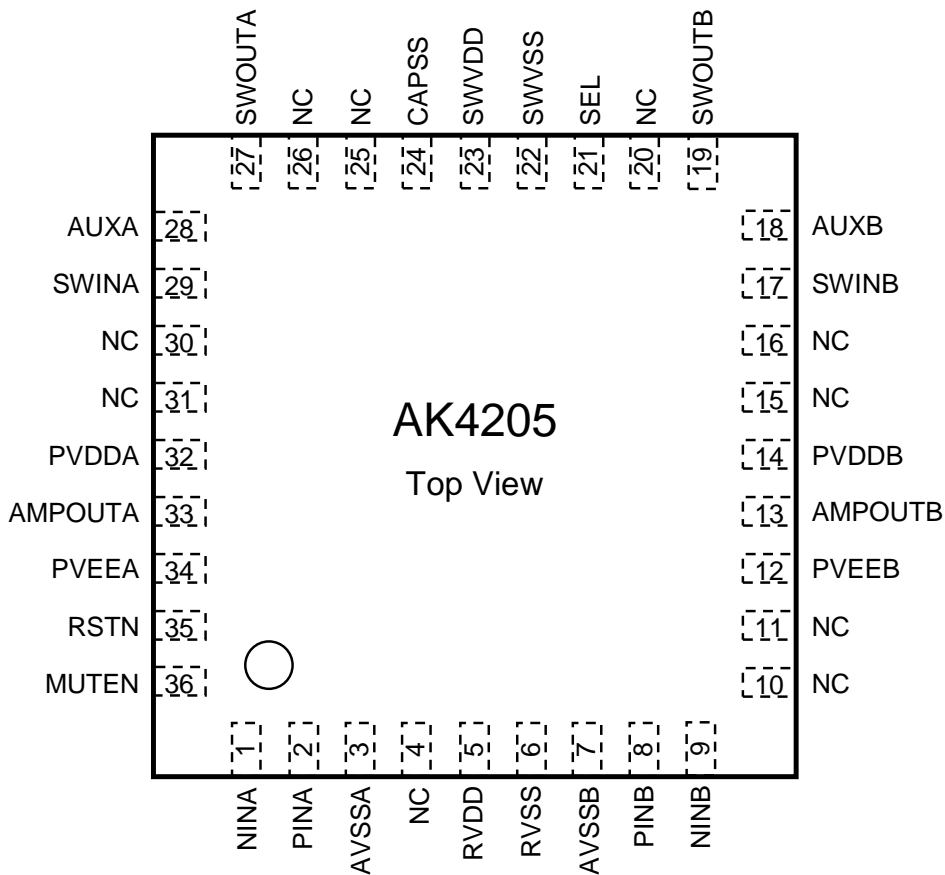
SWOUTA NC NC CAPSS SWVDD SWVSS SEL NC SWOUTB
27 26 25 24 23 22 21 20 19

AUXA 28
SWINA 29
NC 30
NC 31
PVDDA 32
AMPOUTA 33
PVEEA 34
RSTN 35
MUTEN 36

AK4205
Top View

18 AUXB
17 SWINB
16 NC
15 NC
14 PVDDB
13 AMPOUTB
12 PVEEB
11 NC
10 NC

1 2 3 4 5 6 7 8 9
NINA PINA AVSSA NC RVDD RVSS AVSSB PINB NINB